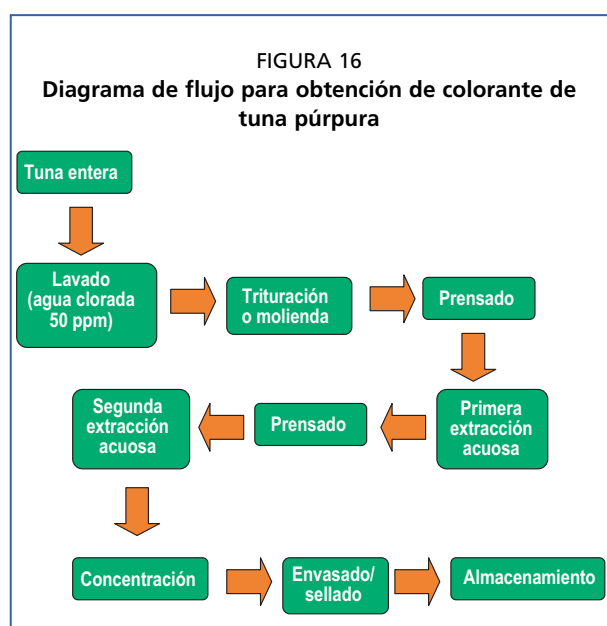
FIGURA 16
Diagrama de flujo para obtención de colorante de tuna púrpura

Tuna entera

Lavado (agua clorada 50 ppm)

Trituración o molienda

Prensado

Primera extracción acuosa

Prensado

Segunda extracción acuosa

Concentración

Envasado/ sellado

Almacenamiento